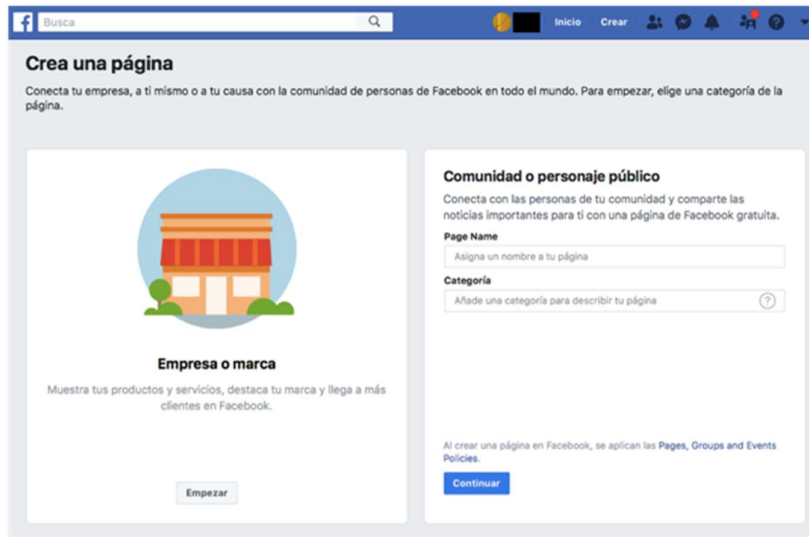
Busca

Inicio Crear

Crea una página

Conecta tu empresa, a ti mismo o a tu causa con la comunidad de personas de Facebook en todo el mundo. Para empezar, elige una categoría de la página.

Empresa o marca

Muestra tus productos y servicios, destaca tu marca y llega a más clientes en Facebook.

Empezar

Comunidad o personaje público

Conecta con las personas de tu comunidad y comparte las noticias importantes para ti con una página de Facebook gratuita.

Page Name

Asigna un nombre a tu página

Categoría

Añade una categoría para describir tu página

Al crear una página en Facebook, se aplican las Pages, Groups and Events Policies.

Continuar